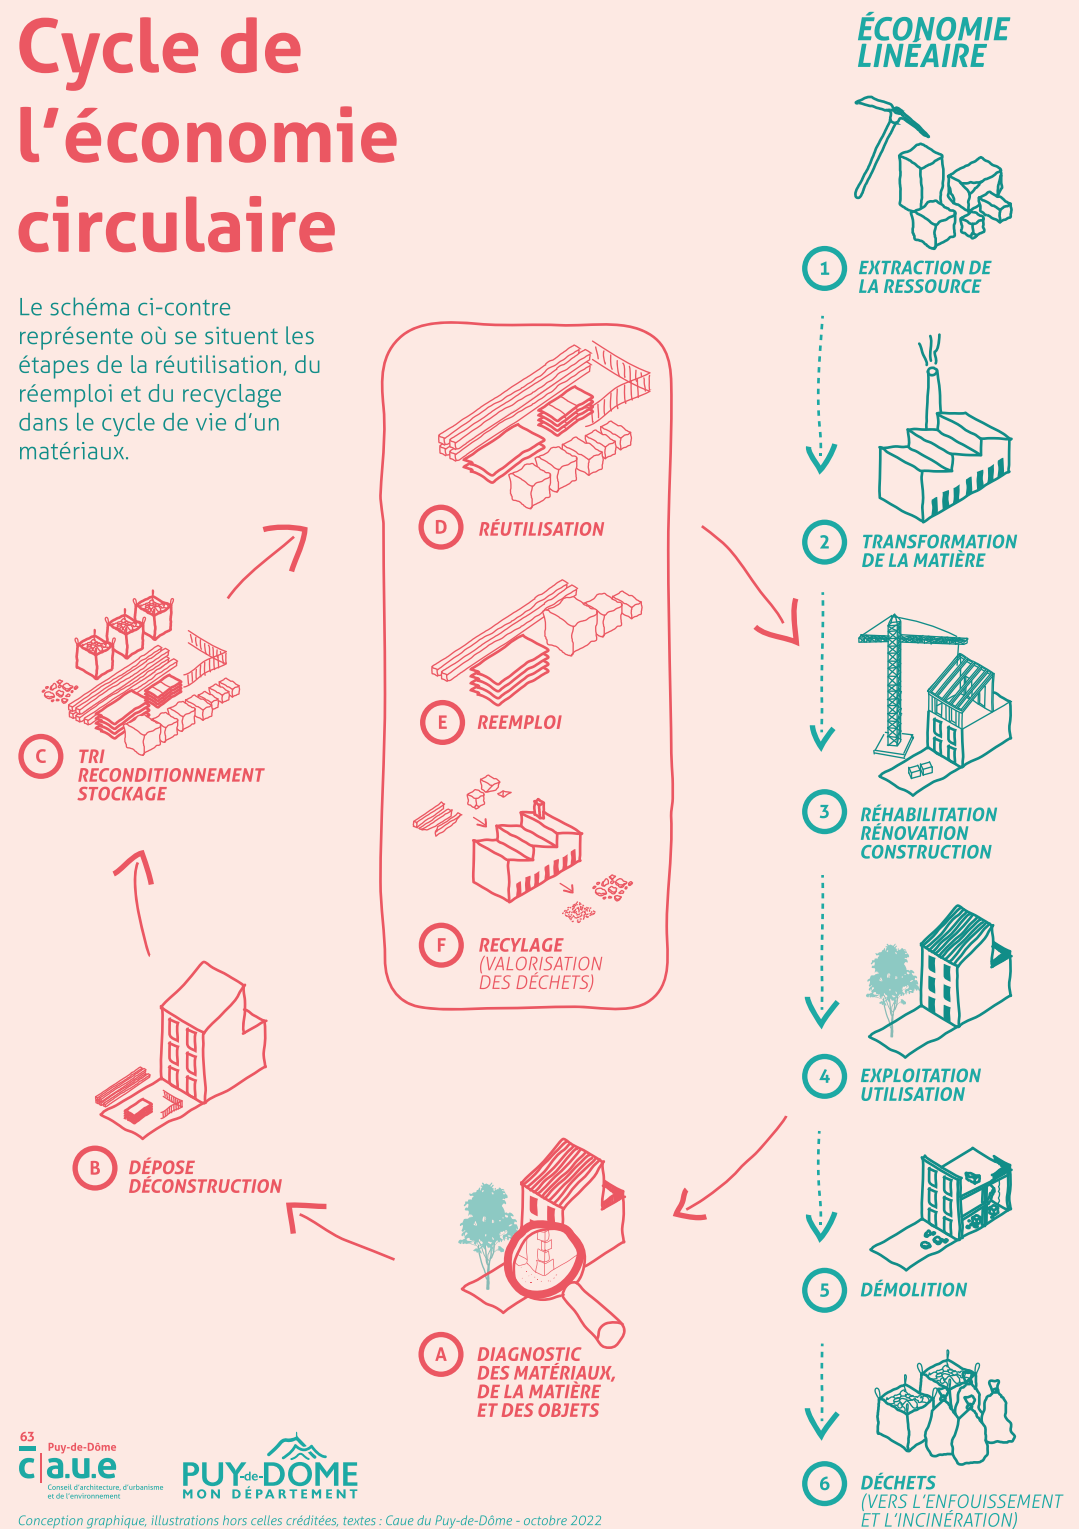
Cycle de l'économie circulaire

Le schéma ci-contre représente où se situent les étapes de la réutilisation, du réemploi et du recyclage dans le cycle de vie d'un matériaux.

ÉCONOMIE LINÉAIRE

1 EXTRACTION DE LA RESSOURCE

2 TRANSFORMATION DE LA MATIÈRE

3 RÉHABILITATION RÉNOVATION CONSTRUCTION

4 EXPLOITATION UTILISATION

5 DÉMOLITION

6 DÉCHETS (VERS L'ENFOUISSEMENT ET L'INCINÉRATION)

D RÉUTILISATION

E REEMPLOI

F RECYLAGE (VALORISATION DES DÉCHETS)

C TRI RECONDITIONNEMENT STOCKAGE

B DÉPOSE DÉCONSTRUCTION

A DIAGNOSTIC DES MATÉRIAUX, DE LA MATIÈRE ET DES OBJETS

63 Puy-de-Dôme c|a.u.e Conseil d'architecture, d'urbanisme et de l'environnement

PUY-de-DÔME MON DÉPARTEMENT

Conception graphique, illustrations hors celles créditées, textes : Caue du Puy-de-Dôme - octobre 2022